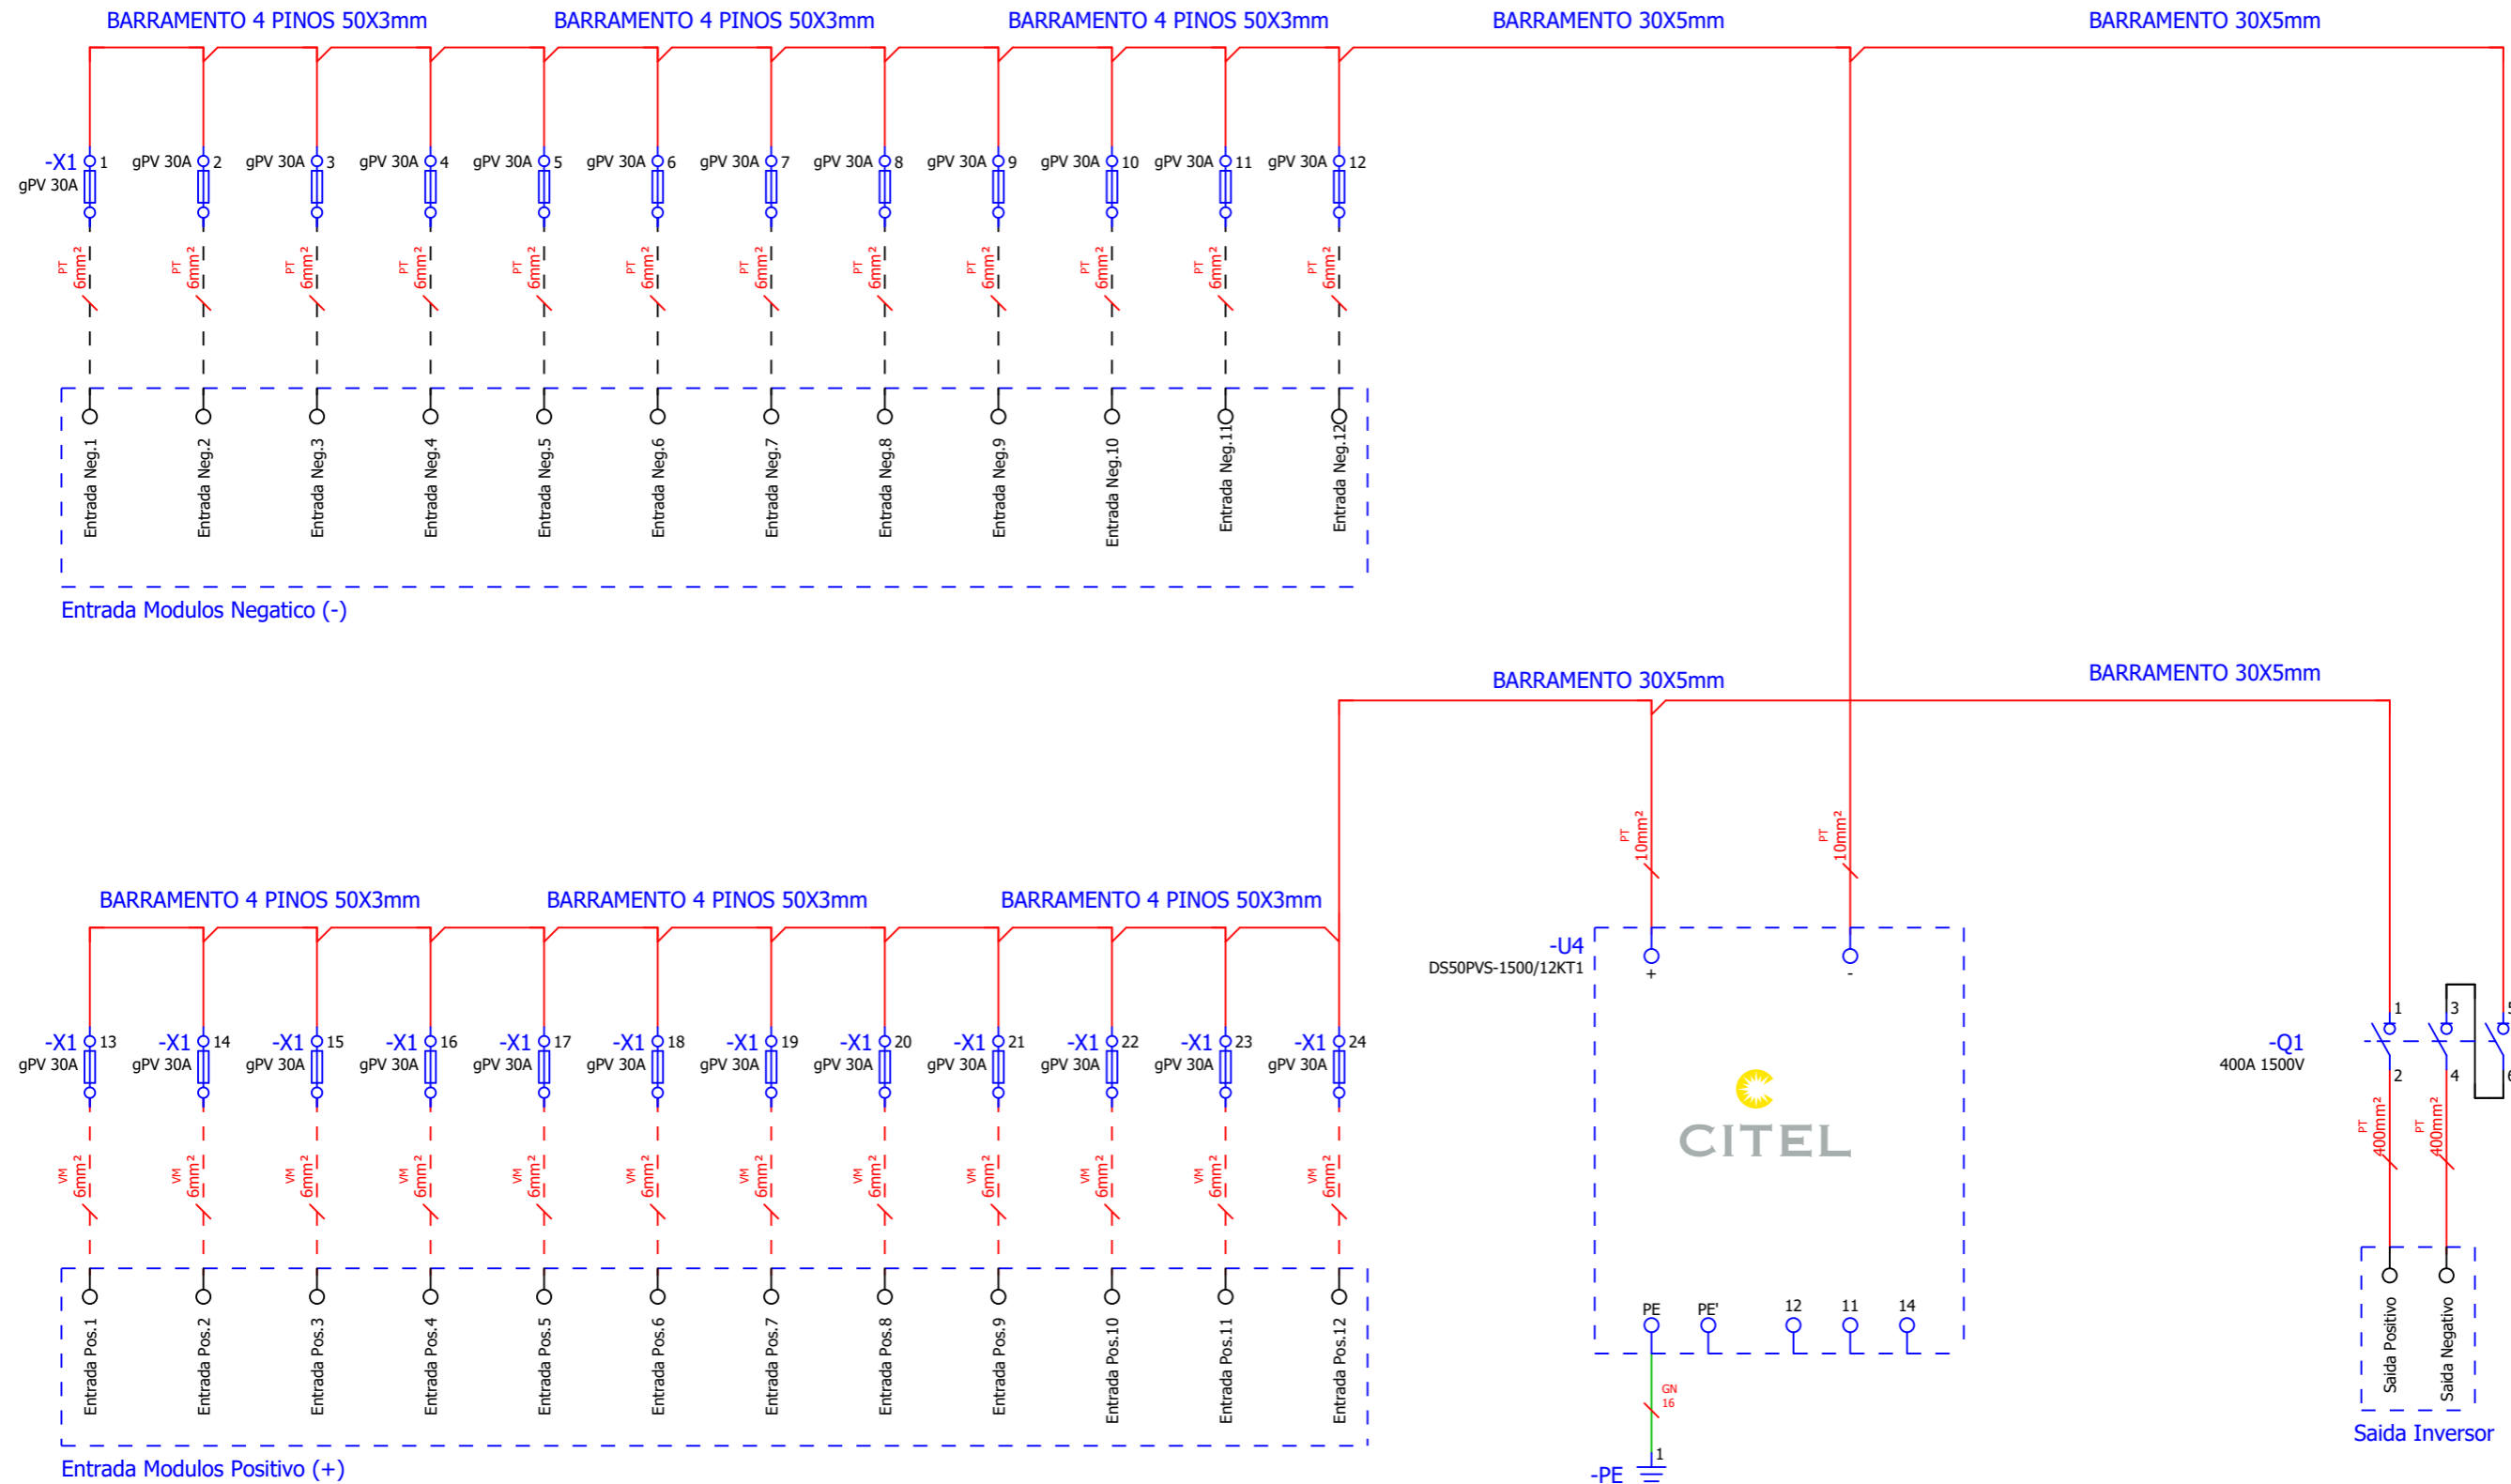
BARRAMENTO 4 PINOS 50X3mm BARRAMENTO 4 PINOS 50X3mm BARRAMENTO 4 PINOS 50X3mm BARRAMENTO 30X5mm BARRAMENTO 30X5mm

-X1 1 gPV 30A
gPV 30A 2 gPV 30A 3 gPV 30A 4 gPV 30A 5 gPV 30A 6 gPV 30A 7 gPV 30A 8 gPV 30A 9 gPV 30A 10 gPV 30A 11 gPV 30A 12

PT 6mm² PT 6mm² PT 6mm² PT 6mm² PT 6mm² PT 6mm² PT 6mm² PT 6mm² PT 6mm² PT 6mm² PT 6mm² PT 6mm²

Entrada Neg.1 Entrada Neg.2 Entrada Neg.3 Entrada Neg.4 Entrada Neg.5 Entrada Neg.6 Entrada Neg.7 Entrada Neg.8 Entrada Neg.9 Entrada Neg.10 Entrada Neg.11 Entrada Neg.12

Entrada Modulos Negatico (-)

BARRAMENTO 30X5mm BARRAMENTO 30X5mm

PT 10mm² PT 10mm²

BARRAMENTO 4 PINOS 50X3mm BARRAMENTO 4 PINOS 50X3mm BARRAMENTO 4 PINOS 50X3mm

-U4
DS50PVS-1500/12KT1
+ -

-X1 13 gPV 30A -X1 14 gPV 30A -X1 15 gPV 30A -X1 16 gPV 30A -X1 17 gPV 30A -X1 18 gPV 30A -X1 19 gPV 30A -X1 20 gPV 30A -X1 21 gPV 30A -X1 22 gPV 30A -X1 23 gPV 30A -X1 24 gPV 30A

-Q1
400A 1500V
1 3 5 2 4 6

CITEL

PT 400mm² PT 400mm²

VM 6mm² VM 6mm² VM 6mm² VM 6mm² VM 6mm² VM 6mm² VM 6mm² VM 6mm² VM 6mm² VM 6mm² VM 6mm² VM 6mm²

PE PE' 12 11 14

Entrada Pos.1 Entrada Pos.2 Entrada Pos.3 Entrada Pos.4 Entrada Pos.5 Entrada Pos.6 Entrada Pos.7 Entrada Pos.8 Entrada Pos.9 Entrada Pos.10 Entrada Pos.11 Entrada Pos.12

GN 16
1
-PE

Saida Positivo Saida Negativo
Saida Inversor

Entrada Modulos Positivo (+)